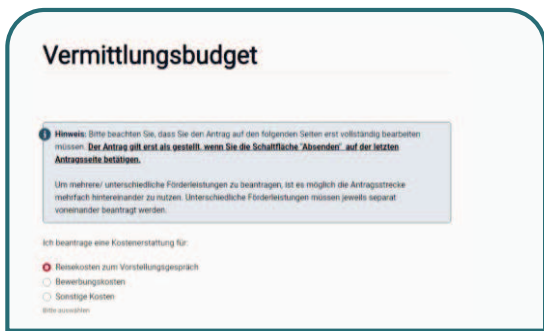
Vermittlungsbudget

Hinweis: Bitte beachten Sie, dass Sie den Antrag auf den folgenden Seiten erst vollständig bearbeiten müssen. Der Antrag gilt erst als gestellt, wenn Sie die Schaltfläche 'Absenden' auf der letzten Antragsseite betätigen.

Um mehrere/ unterschiedliche Förderleistungen zu beantragen, ist es möglich die Antragsstrecke mehrfach hintereinander zu nutzen. Unterschiedliche Förderleistungen müssen jeweils separat voneinander beantragt werden.

Ich beantrage eine Kostenerstattung für:

Reisekosten zum Vorstellungsgespräch
Bewerbungskosten
Sonstige Kosten
Bitte auswählen